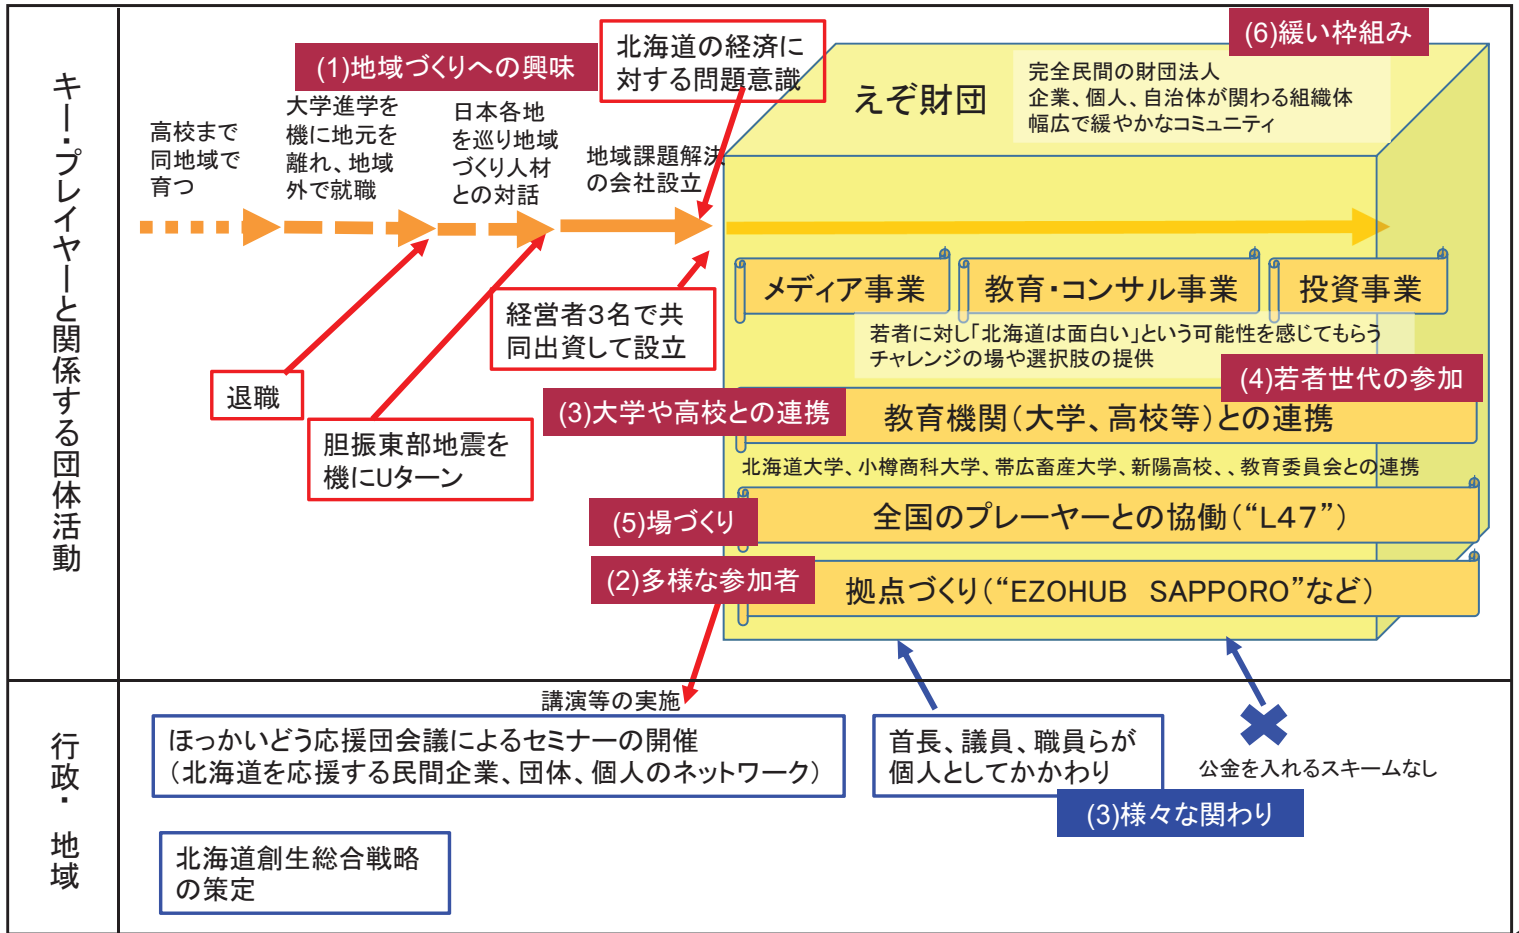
キー・プレイヤーと関係する団体活動

(1)地域づくりへの興味

北海道の経済に対する問題意識

(6)緩い枠組み

高校まで同地域で育つ

大学進学を機に地元を離れ、地域外で就職

日本各地を巡り地域づくり人材との対話

地域課題解決の会社設立

えぞ財団

完全民間の財団法人
企業、個人、自治体が関わる組織体
幅広で緩やかなコミュニティ

メディア事業

教育・コンサル事業

投資事業

経営者3名で共同出資して設立

若者に対し「北海道は面白い」という可能性を感じてもらう
チャレンジの場や選択肢の提供

退職

(4)若者世代の参加

(3)大学や高校との連携

教育機関(大学、高校等)との連携

胆振東部地震を機にUターン

北海道大学、小樽商科大学、帯広畜産大学、新陽高校、、教育委員会との連携

(5)場づくり

全国のプレーヤーとの協働("L47")

(2)多様な参加者

拠点づくり("EZOHUB SAPPORO"など)

行政・地域

講演等の実施

ほっかいどう応援団会議によるセミナーの開催
(北海道を応援する民間企業、団体、個人のネットワーク)

首長、議員、職員らが個人としてかかわり

公金を入れるスキームなし

(3)様々な関わり

北海道創生総合戦略の策定